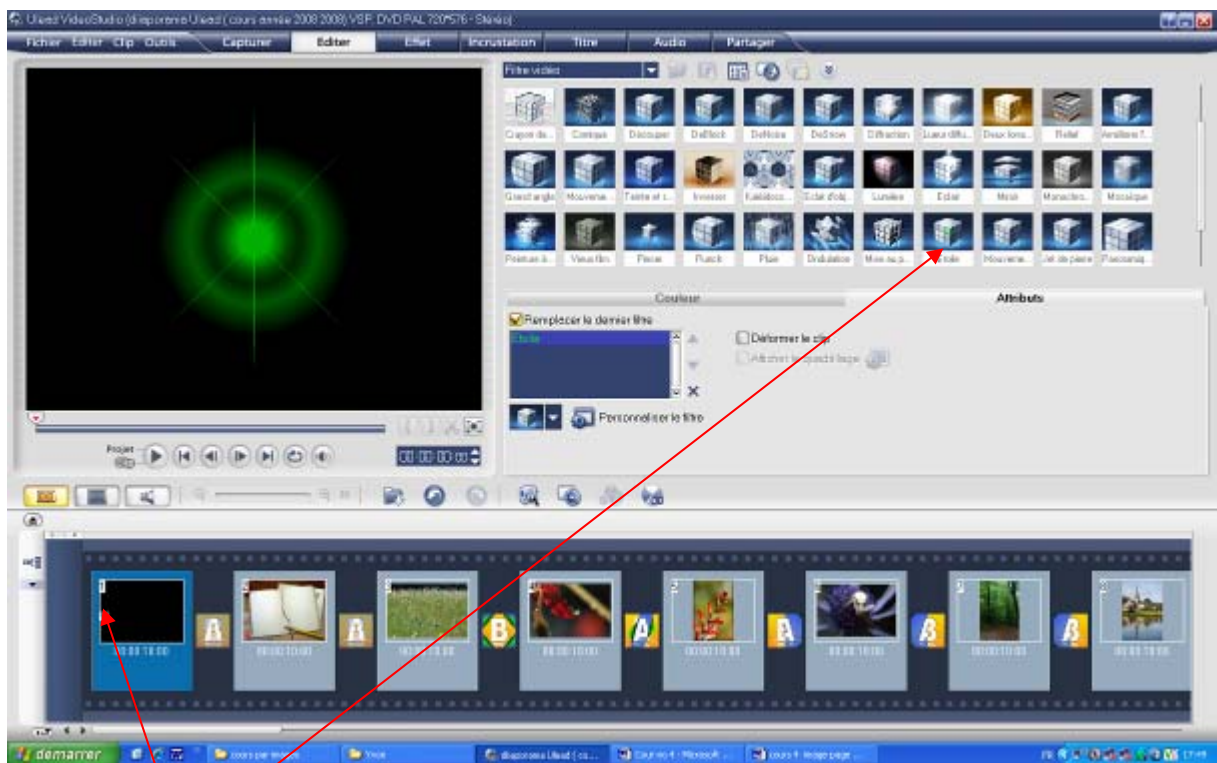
Ulead VideoStudio (diaporama Ulead ( cours année 2008 2009) VSP, DVD PAL 720*576 - Stéréo)

Fichier Editer Clip Outils Capturer Editer Effet Incrustation Titre Audio Partager

Filtre vidéo

Crayon de... Contour Découper DeBlock DeNoise DeSnow Diffraction Lueur diffu... Deux tons... Relief Améliorer l...

Grand angle Mouveme... Teinte et s... Inverser Kaléidosc... Eclat d'obj... Lumière Eclair Moiré Monochro... Mosaïque

Peinture à... Vieux film Pincer Punch Pluie Ondulation Mise au p... Etoile Mouveme... Jet de pierre Panoramiq...

Couleur Attributs

Remplacer le dernier filtre

Etoile

Déformer le clip

Afficher la grille

Personnaliser le filtre

Projet

00:00:00:00

00:00:10:00 00:00:10:00 00:00:10:00 00:00:10:00 00:00:10:00 00:00:10:00 00:00:10:00 00:00:10:00

démarrer cours par mois Yves diaporama Ulead ( co... Cours no 4 - Microsoft ... cours 4 - Image page ...

FR 17:49